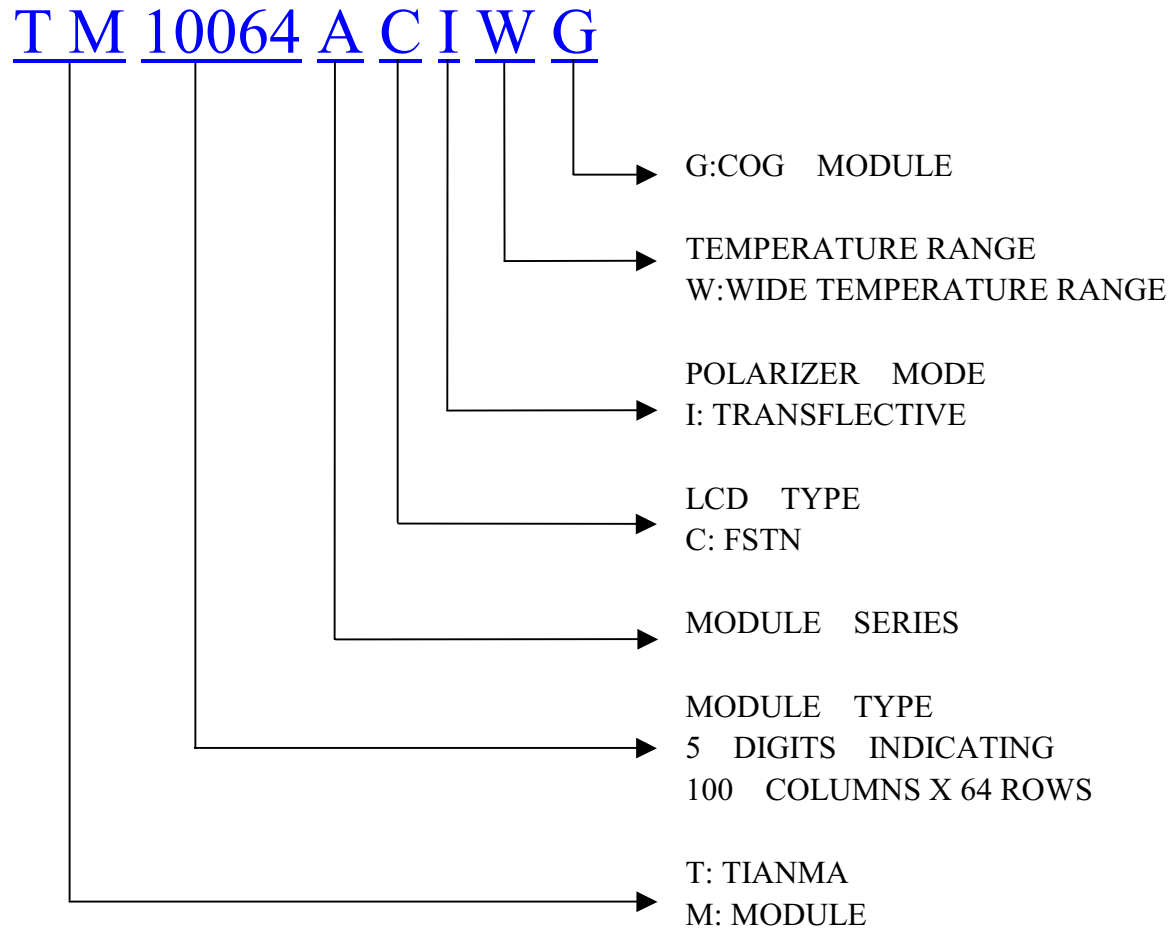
T M 10064 A C I W G

G:COG MODULE

TEMPERATURE RANGE
W:WIDE TEMPERATURE RANGE

POLARIZER MODE
I: TRANSFLECTIVE

LCD TYPE
C: FSTN

MODULE SERIES

MODULE TYPE
5 DIGITS INDICATING
100 COLUMNS X 64 ROWS

T: TIANMA
M: MODULE